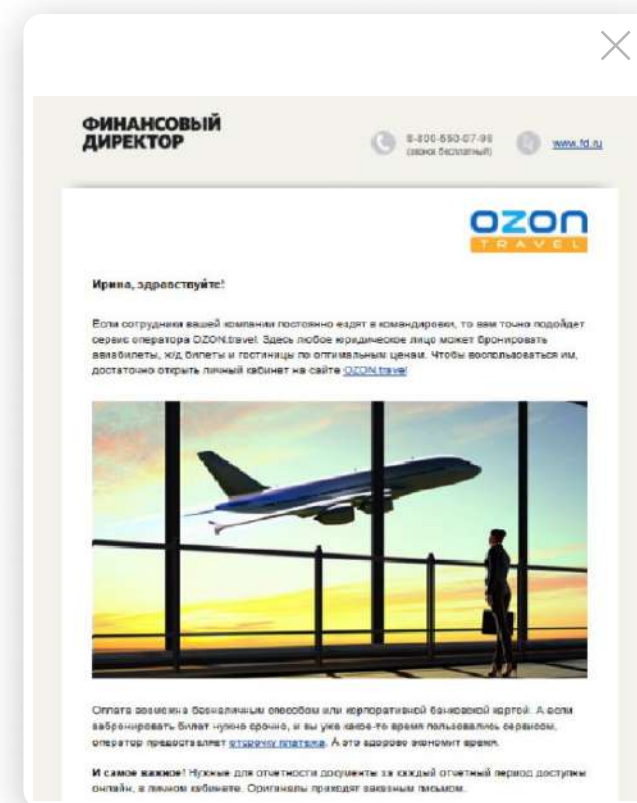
ФИНАНСОВЫЙ ДИРЕКТОР

8-800-550-07-99 (звонок бесплатный)

www.fd.ru

OZON TRAVEL

Ирина, здравствуйте!

Если сотрудники вашей компании постоянно ездят в командировки, то вам точно подойдет сервис оператора OZON.travel. Здесь любое юридическое лицо может бронировать авиабилеты, ж/д билеты и гостиницы по оптимальным ценам. Чтобы воспользоваться им, достаточно открыть личный кабинет на сайте OZON.travel

Оплата возможна безналичным способом или корпоративной банковской картой. А если забронировать билет нужно срочно, и вы уже какое-то время пользовались сервисом, оператор предоставляет отсрочку платежа. А это здорово экономит время.

И самое важное! Нужные для отчетности документы за каждый отчетный период доступны онлайн, в личном кабинете. Оригиналы приходят заказным письмом.